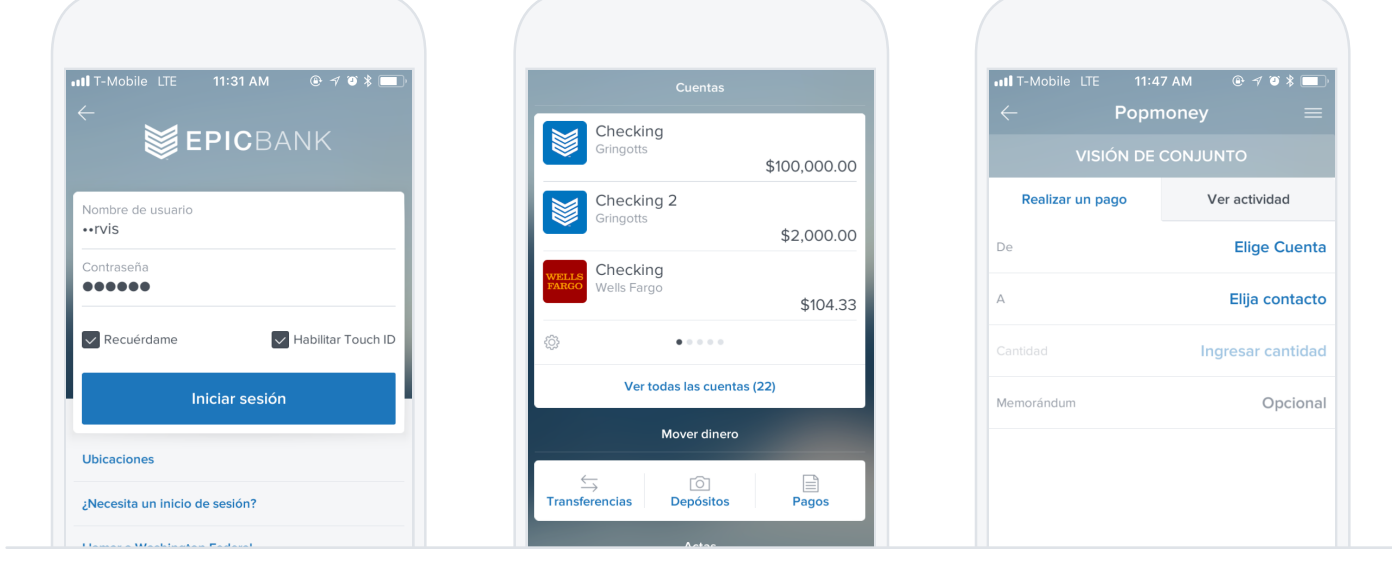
T-Mobile LTE 11:31 AM

EPICBANK

Nombre de usuario
••rvis

Contraseña
●●●●●●

Recuérdame
Habilitar Touch ID

Iniciar sesión

Ubicaciones

¿Necesita un inicio de sesión?

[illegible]

Cuentas

Checking
Gringotts
$100,000.00

Checking 2
Gringotts
$2,000.00

WELLS FARGO
Checking
Wells Fargo
$104.33

Ver todas las cuentas (22)

Mover dinero

Transferencias
Depósitos
Pagos

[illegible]

T-Mobile LTE 11:47 AM

Popmoney

VISIÓN DE CONJUNTO

Realizar un pago
Ver actividad

De
Elige Cuenta

A
Elija contacto

Cantidad
Ingresar cantidad

Memorándum
Opcional